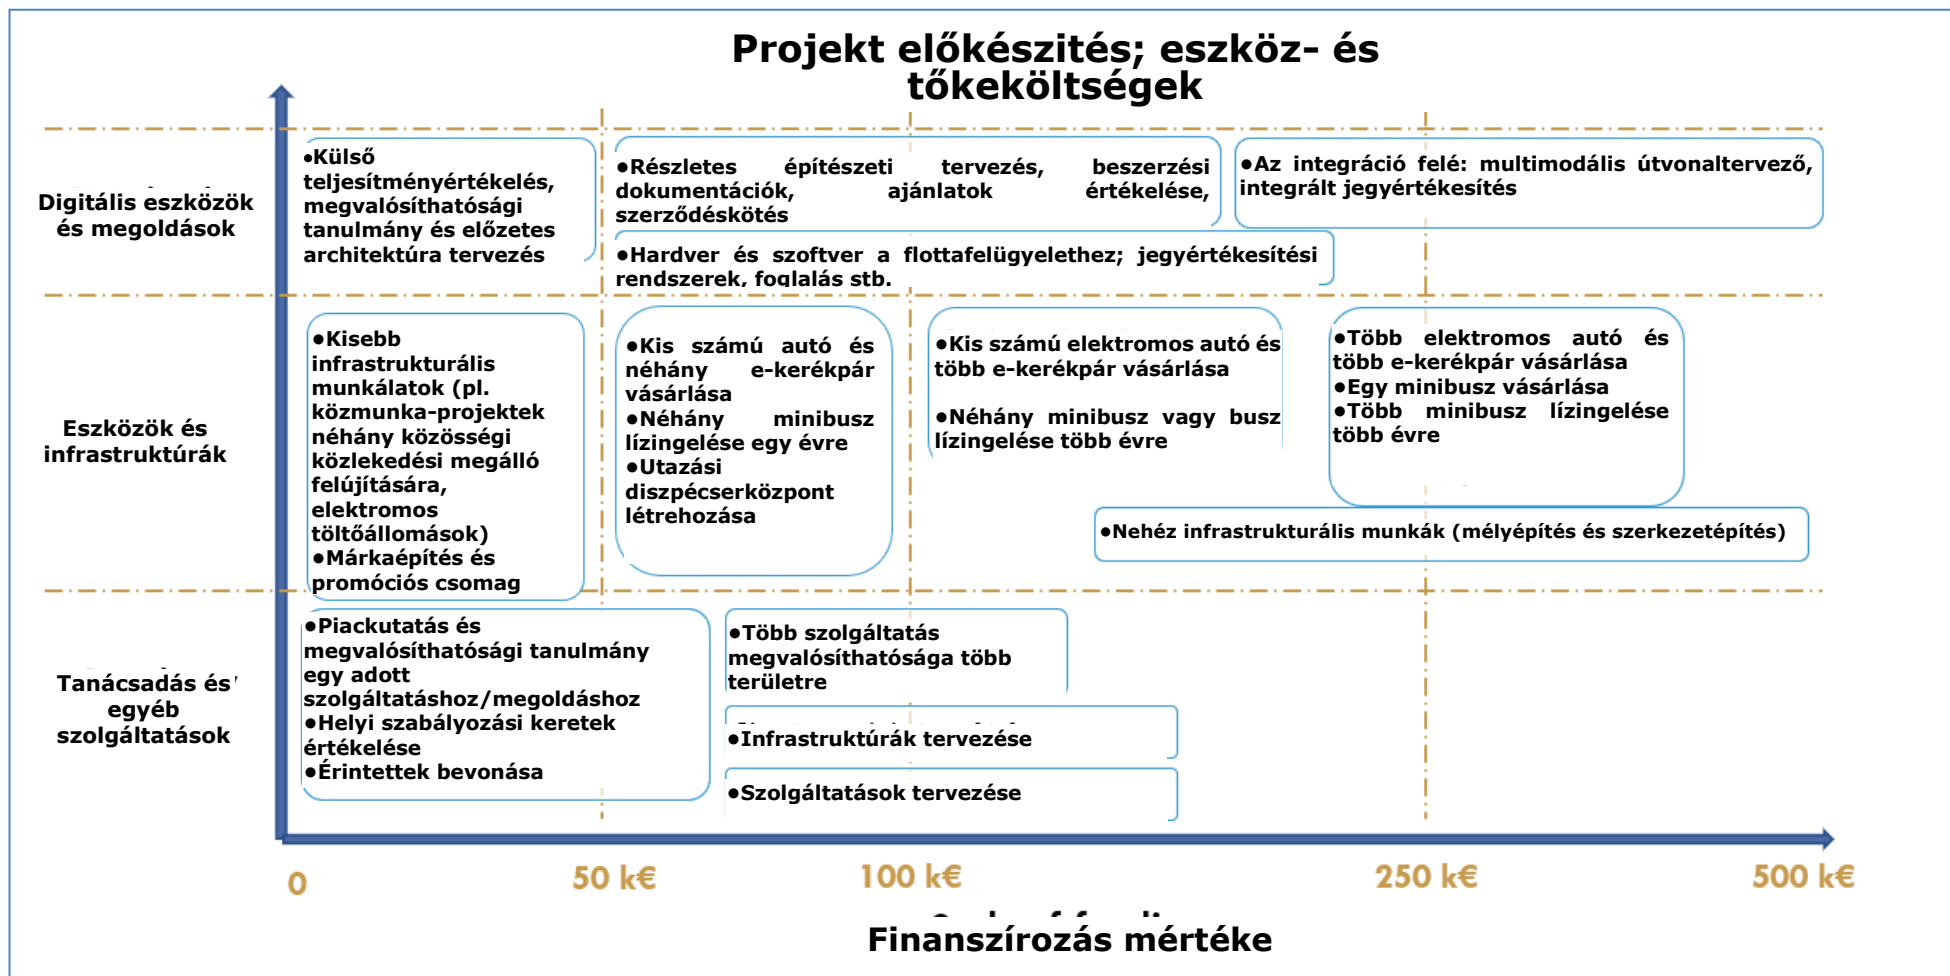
Projekt előkészités; eszköz- és tőkeköltségek

Digitális eszközök és megoldások

•Külső teljesítményértékelés, megvalósíthatósági tanulmány és előzetes architektúra tervezés

•Részletes építészeti tervezés, beszerzési dokumentációk, ajánlatok értékelése, szerződéskötés

•Az integráció felé: multimodális útvonaltervező, integrált jegyértékesítés

•Hardver és szoftver a flottafelügyelethez; jegyértékesítési rendszerek, foglalás stb.

Eszközök és infrastruktúrák

•Kisebb infrastrukturális munkálatok (pl. közmunka-projektek néhány közösségi közlekedési megálló felújítására, elektromos töltőállomások)
•Márkaépítés és promóciós csomag

•Kis számú autó és néhány e-kerékpár vásárlása
•Néhány minibusz lízingelése egy évre
•Utazási diszpécserközpont létrehozása

•Kis számú elektromos autó és több e-kerékpár vásárlása

•Néhány minibusz vagy busz lízingelése több évre

•Több elektromos autó és több e-kerékpár vásárlása
•Egy minibusz vásárlása
•Több minibusz lízingelése több évre

•Nehéz infrastrukturális munkák (mélyépítés és szerkezetépítés)

Tanácsadás és egyéb szolgáltatások

•Piackutatás és megvalósíthatósági tanulmány egy adott szolgáltatáshoz/megoldáshoz
•Helyi szabályozási keretek értékelése
•Érintettek bevonása

•Több szolgáltatás megvalósíthatósága több területre

•Infrastruktúrák tervezése

•Szolgáltatások tervezése

0 50 k€ 100 k€ 250 k€ 500 k€

Finanszírozás mértéke